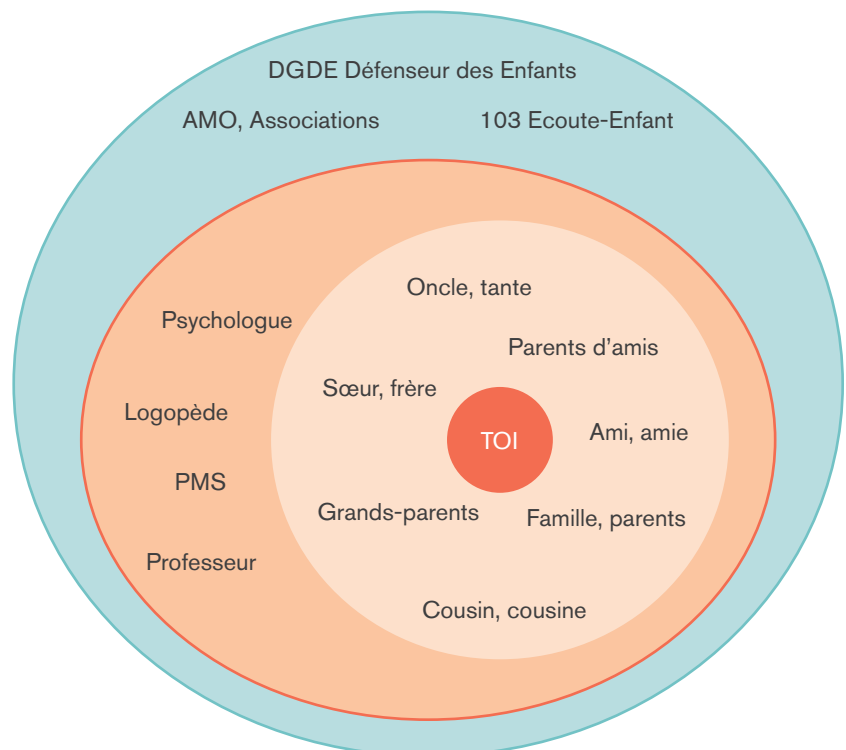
DGDE Défenseur des Enfants

AMO, Associations

103 Ecoute-Enfant

Psychologue

Logopède

PMS

Professeur

Oncle, tante

Parents d'amis

Sœur, frère

TOI

Ami, amie

Grands-parents

Famille, parents

Cousin, cousine